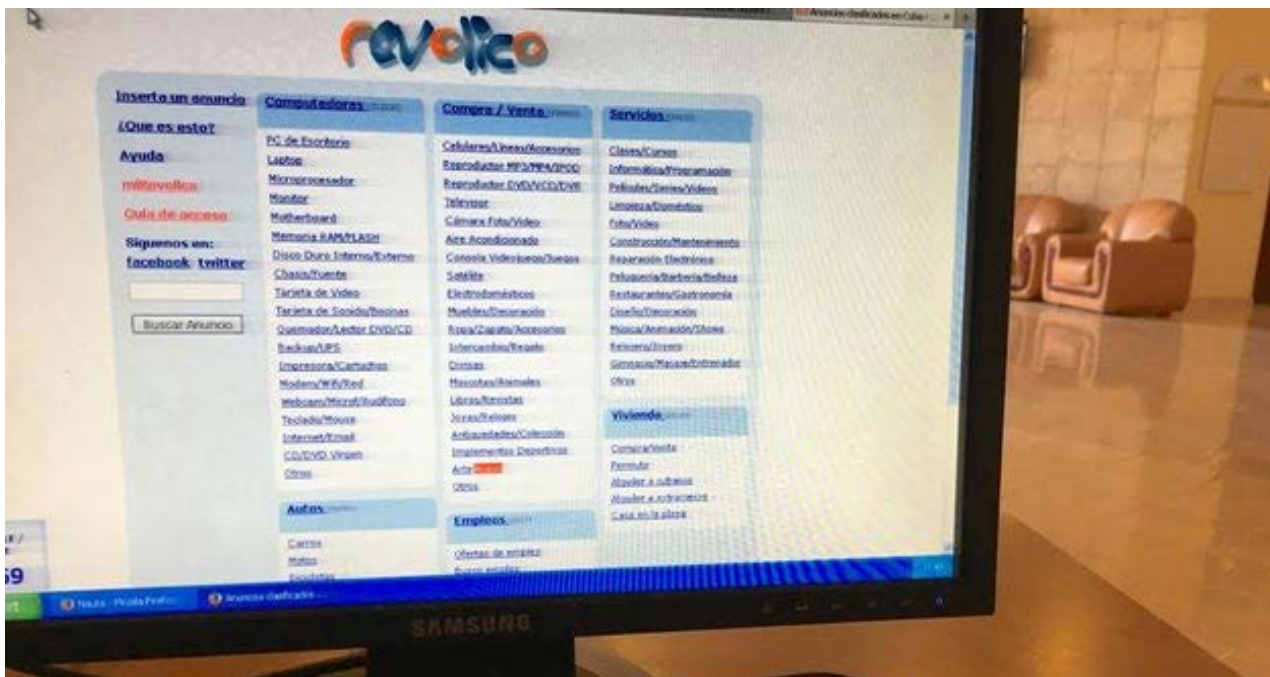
Anuncios clasificados en Cuba

revolico

Inserta un anuncio

¿Que es esto?

Ayuda

mRevolico

Guía de acceso

Siguenos en:
facebook twitter

Buscar Anuncio

Computadoras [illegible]

PC de Escritorio
Laptop
Microprocesador
Monitor
Motherboard
Memoria RAM/FLASH
Disco Duro Interno/Externo
Chasis/Fuente
Tarjeta de Video
Tarjeta de Sonido/Bocinas
Quemador/Lector DVD/CD
Backup/UPS
Impresora/Cartuchos
Modem/Wifi/Red
Webcam/Microf/Audifono
Teclado/Mouse
Internet/Email
CD/DVD Virgen
Otros

Autos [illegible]

Carros
Motos
Bicicletas

Compra / Venta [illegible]

Celulares/Lineas/Accesorios
Reproductor MP3/MP4/IPOD
Reproductor DVD/VCD/DVR
Televisor
Cámara Foto/Video
Aire Acondicionado
Consola Videojuegos/Juegos
Satélite
Electrodomésticos
Muebles/Decoración
Ropa/Zapato/Accesorios
Intercambio/Regalo
Divisas
Mascotas/Animales
Libros/Revistas
Joyas/Relojes
Antiguedades/Colección
Implementos Deportivos
Arte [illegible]
Otros

Empleos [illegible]

Ofertas de empleo
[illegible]

Servicios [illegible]

Clases/Cursos
Informática/Programación
Películas/Series/Videos
Limpieza/Doméstico
Foto/Video
Construcción/Mantenimiento
Reparación Electrónica
Peluquería/Barbería/Belleza
Restaurantes/Gastronomía
Diseño/Decoración
Música/Animación/Shows
Relojero/Joyero
Gimnasio/Masaje/Entrenador
Otros

Vivienda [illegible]

Compra/Venta
Permuta
Alquiler a cubanos
Alquiler a extranjeros
Casa en la playa

Nauta - Mozilla Firefox
Anuncios clasificados ...

SAMSUNG